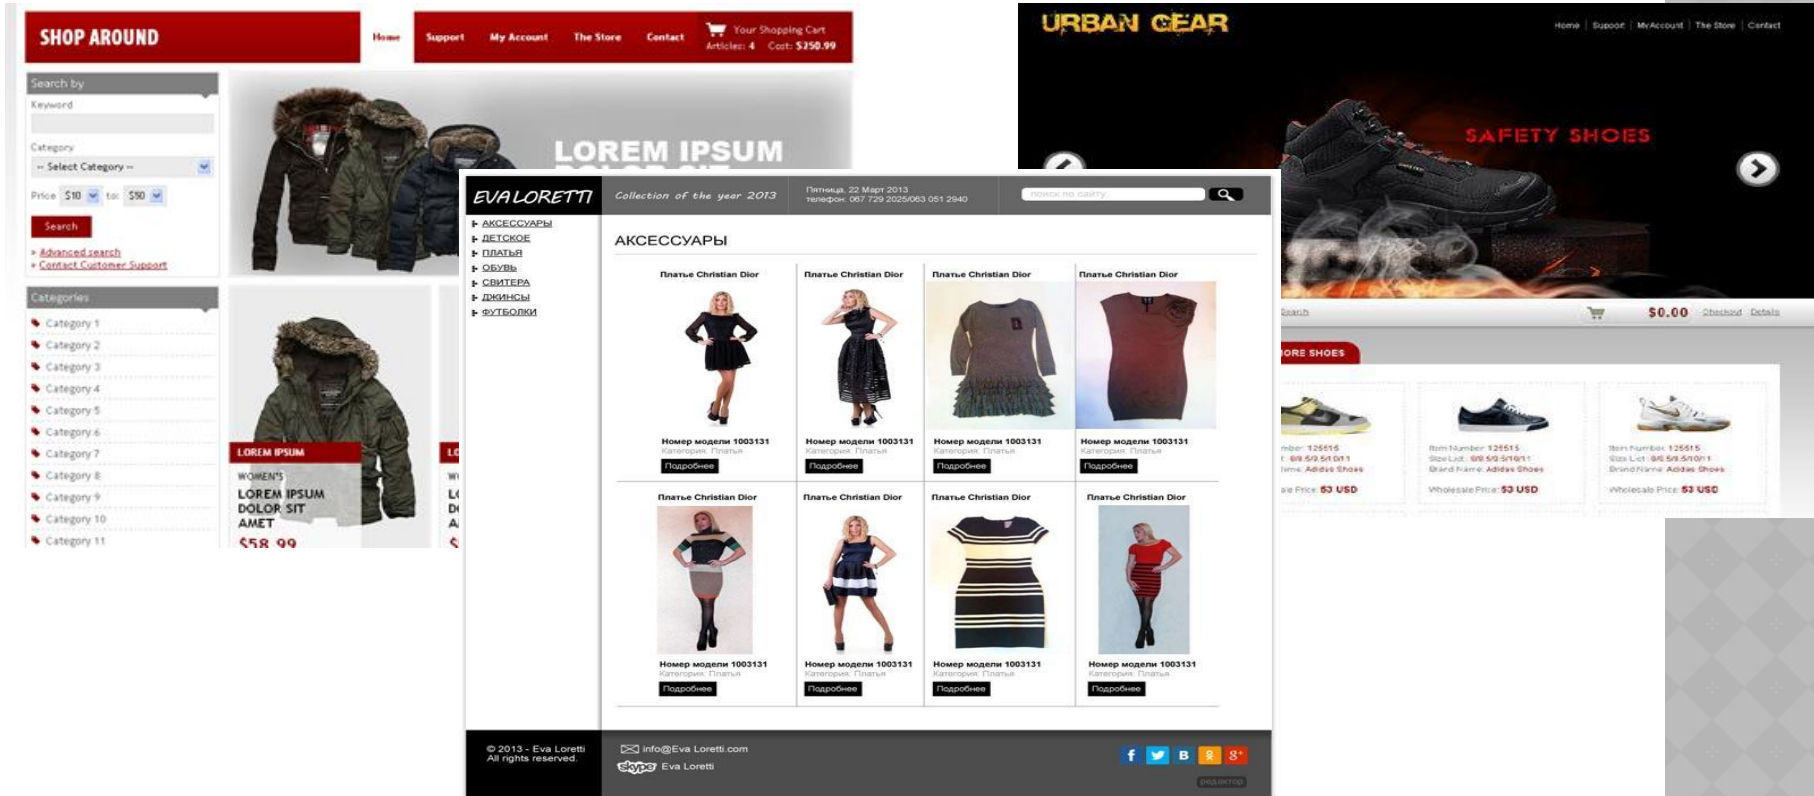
SHOP AROUND

Home Support My Account The Store Contact

Your Shopping Cart
Articles: 4 Cost: $250.99

Search by
Keyword
Category
-- Select Category --
Price $10 to: $50
Search
» Advanced search
» Contact Customer Support

Categories
Category 1
Category 2
Category 3
Category 4
Category 5
Category 6
Category 7
Category 8
Category 9
Category 10
Category 11

LOREM IPSUM

LOREM IPSUM
WOMEN'S
LOREM IPSUM DOLOR SIT AMET
$58.99

URBAN GEAR

Home | Support | My Account | The Store | Contact

SAFETY SHOES

Search
$0.00 Checkout Details

ORE SHOES

Item Number: 125515
Size List: 8/8.5/9.5/10/11
Brand Name: Adidas Shoes
Wholesale Price: 53 USD

Item Number: 125515
Size List: 8/8.5/9.5/10/11
Brand Name: Adidas Shoes
Wholesale Price: 53 USD

Item Number: 125515
Size List: 8/8.5/9.5/10/11
Brand Name: Adidas Shoes
Wholesale Price: 53 USD

EVA LORETTI
Collection of the year 2013
Пятница, 22 Март 2013
телефон: 067 729 2025/063 051 2940
поиск по сайту

АКСЕССУАРЫ
ДЕТСКОЕ
ПЛАТЬЯ
ОБУВЬ
СВИТЕРА
ДЖИНСЫ
ФУТБОЛКИ

АКСЕССУАРЫ

| Платье Christian Dior | Платье Christian Dior | Платье Christian Dior | Платье Christian Dior |
|---|---|---|---|
| Номер модели 1003131 Категория: Платья Подробнее | Номер модели 1003131 Категория: Платья Подробнее | Номер модели 1003131 Категория: Платья Подробнее | Номер модели 1003131 Категория: Платья Подробнее |
| Платье Christian Dior | Платье Christian Dior | Платье Christian Dior | Платье Christian Dior |
| Номер модели 1003131 Категория: Платья Подробнее | Номер модели 1003131 Категория: Платья Подробнее | Номер модели 1003131 Категория: Платья Подробнее | Номер модели 1003131 Категория: Платья Подробнее |

© 2013 - Eva Loretti
All rights reserved.
info@Eva Loretti.com
skype Eva Loretti
f B 8+
редактор